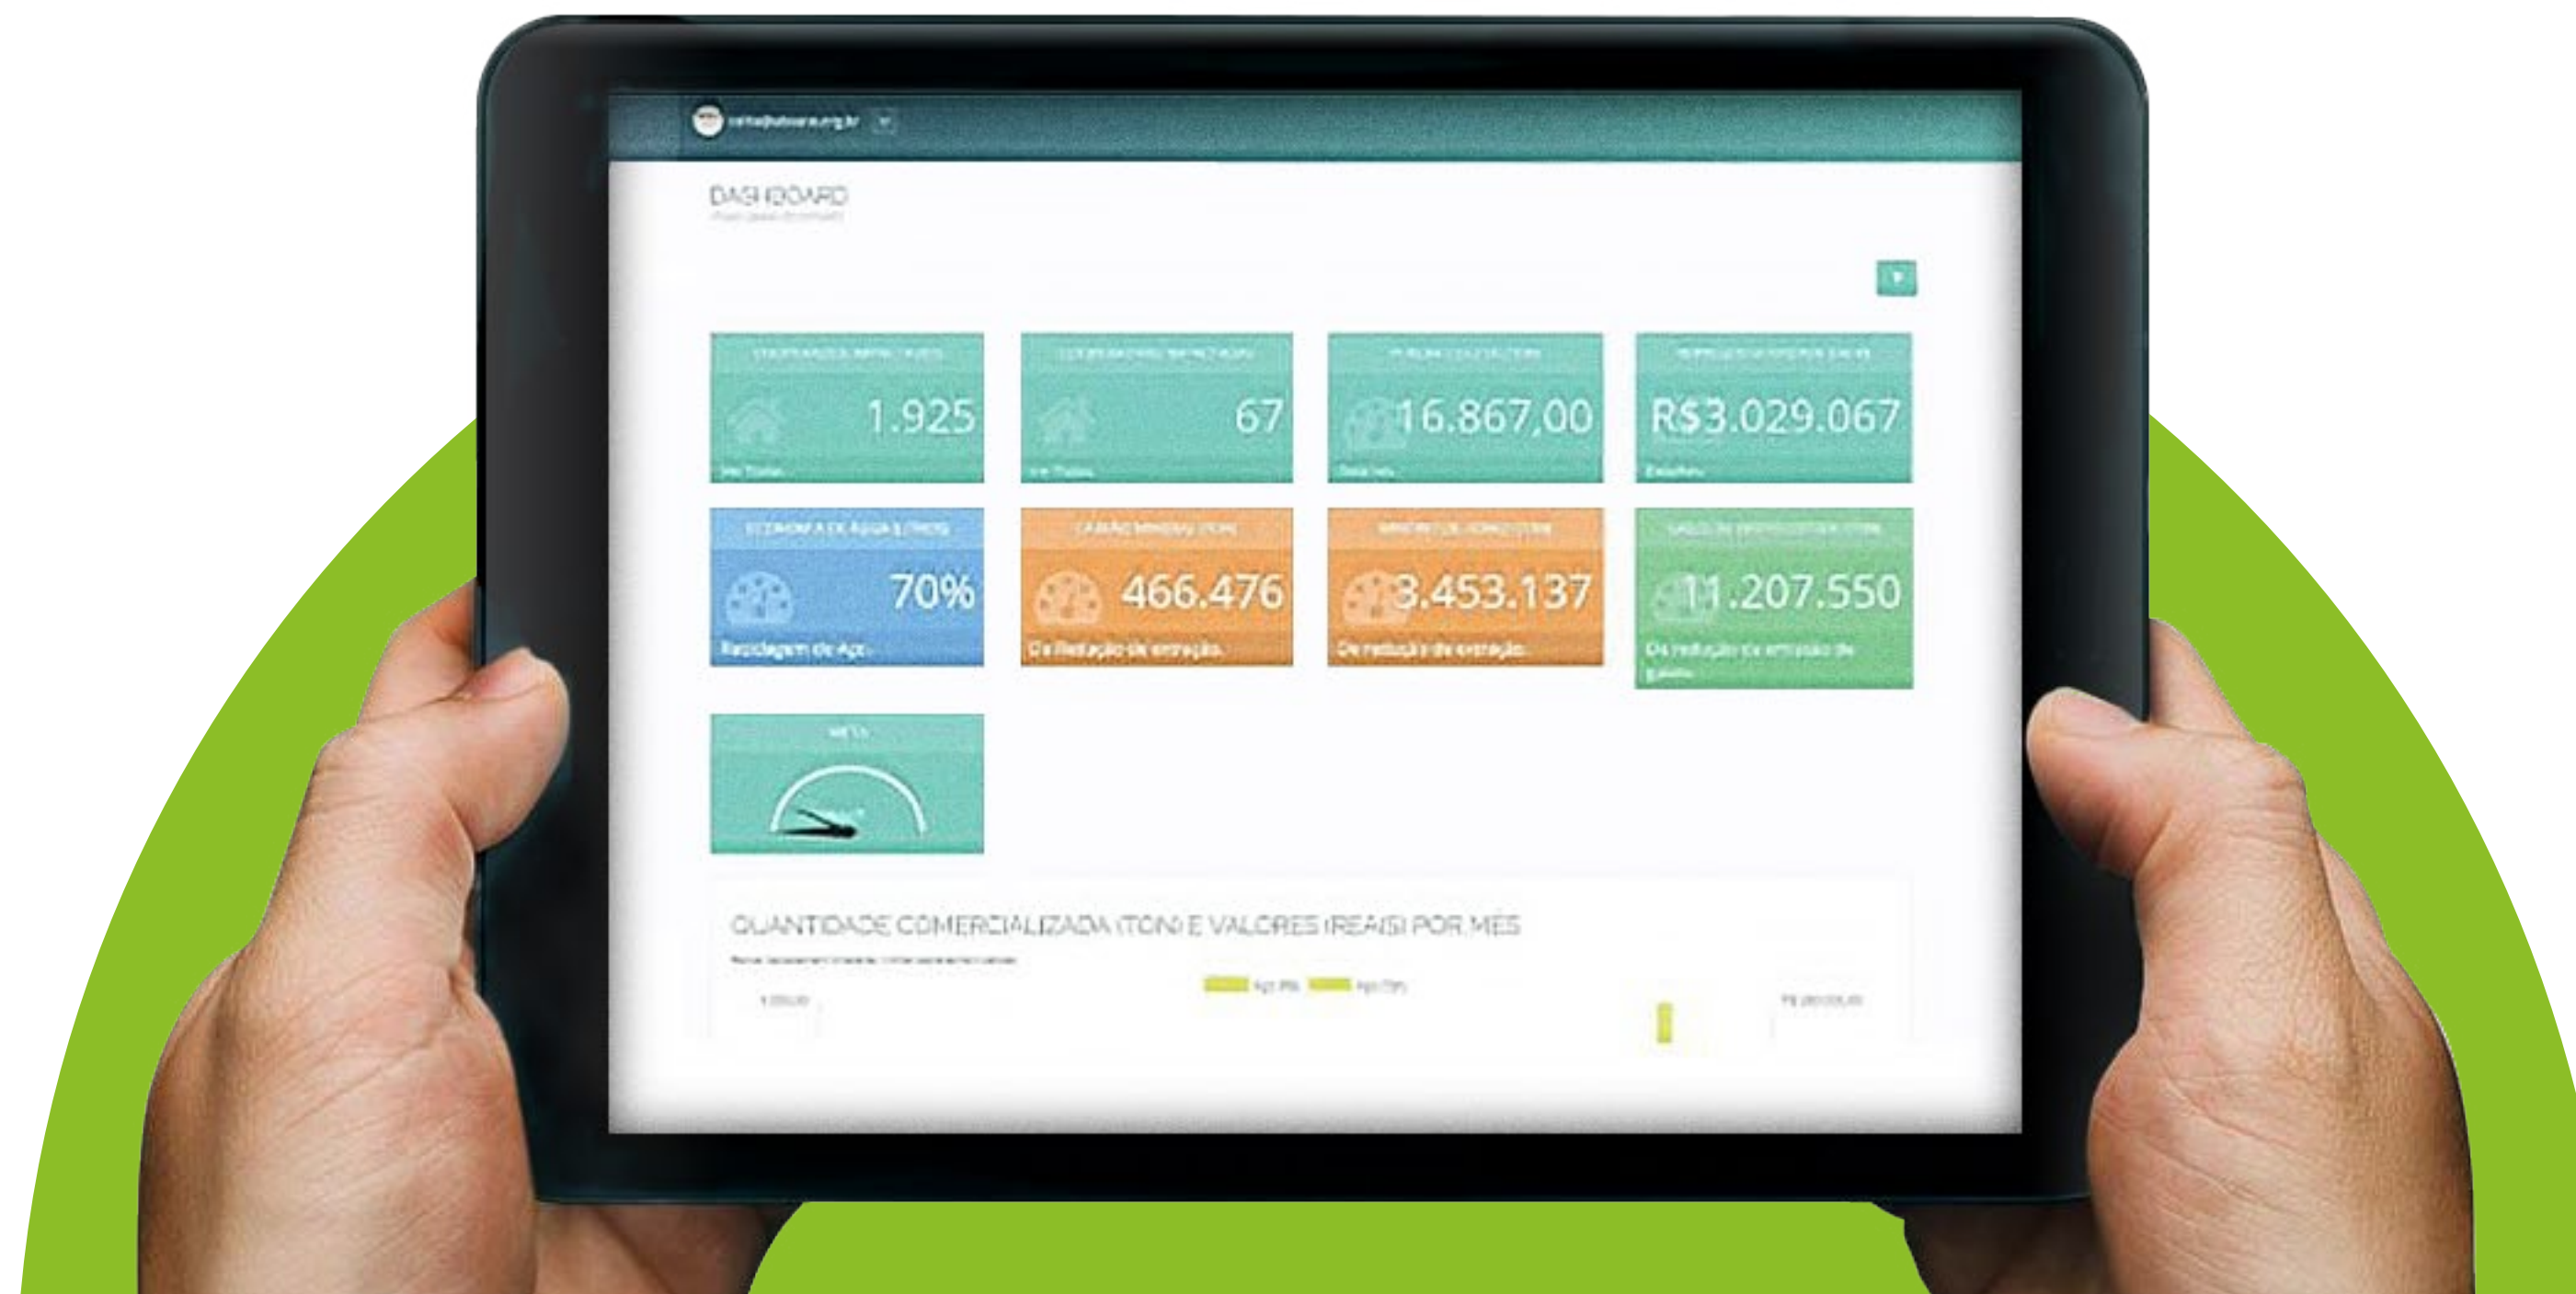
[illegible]

DASHBOARD
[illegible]

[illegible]
1.925
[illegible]

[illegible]
67
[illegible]

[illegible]
16.867,00
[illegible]

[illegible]
R$3.029.067
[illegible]

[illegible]
70%
Reciclagem de Águ...

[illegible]
466.476
De Redução de extração...

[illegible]
3.453.137
De redução de extração...

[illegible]
11.207.550
De redução de emissão de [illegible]

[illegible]

QUANTIDADE COMERCIALIZADA (TON) E VALORES (REAIS) POR MÊS
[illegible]
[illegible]
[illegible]